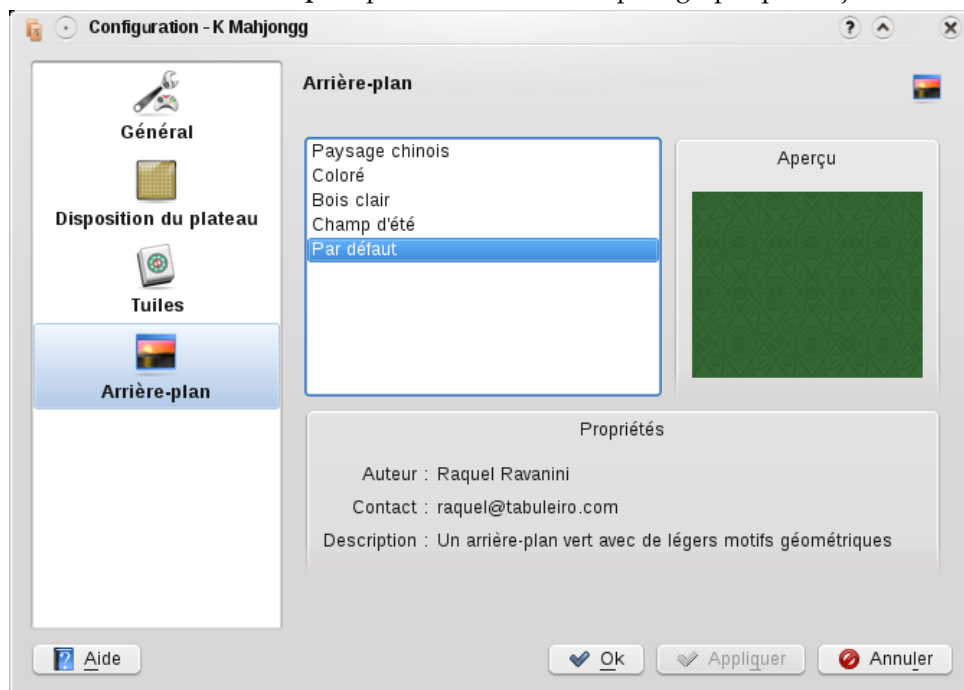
Configuration - K Mahjongg

Général

Disposition du plateau

Tuiles

Arrière-plan

Arrière-plan

Paysage chinois
Coloré
Bois clair
Champ d'été
Par défaut

Aperçu

Propriétés

Auteur : Raquel Ravanini

Contact : raquel@tabuleiro.com

Description : Un arrière-plan vert avec de légers motifs géométriques

Aide

Ok

Appliquer

Annuler